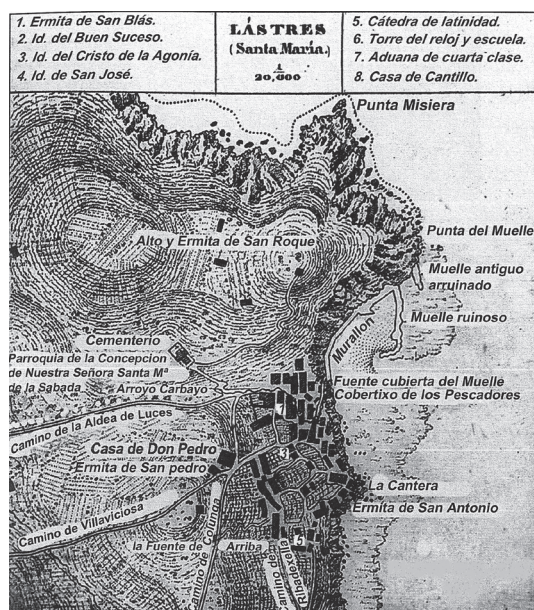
1. Ermita de San Blás.
2. Id. del Buen Suceso.
3. Id. del Cristo de la Agonía.
4. Id. de San José.

LÁSTRES
(Santa María.)
$\frac{1}{20,000}$

5. Cátedra de latinidad.
6. Torre del reloj y escuela.
7. Aduana de cuarta clase.
8. Casa de Cantillo.

Punta Misiera
Alto y Ermita de San Roque
Punta del Muelle
Muelle antiguo arruinado
Muelle ruinoso
Murallon
Cementerio
Parroquia de la Concepcion de Nuestra Señora Santa Mª de la Sabada
Arroyo Carbayo
Fuente cubierta del Muelle
Cobertixo de los Pescadores
Camino de la Aldea de Luces
Casa de Don Pedro
Ermita de San pedro
3
La Cantera
Ermita de San Antonio
Camino de Villaviciosa
Camino de Colunga
la Fuente de
Arriba
Camino de Ribadesella
5